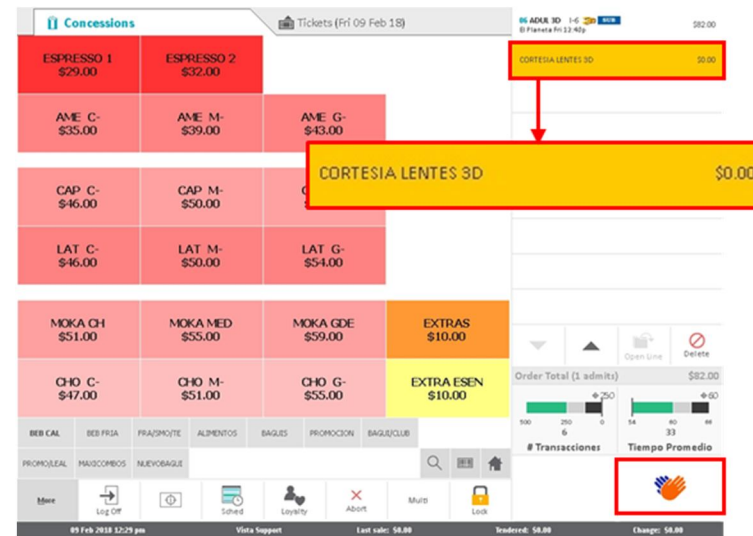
Concessions
Tickets (Fri 09 Feb 18)

06 ADUL 3D I-6 SUB $82.00
El Planeta Fri 12:40p

CORTESIA LENTES 3D $0.00

CORTESIA LENTES 3D $0.00

ESPRESSO 1
$29.00

ESPRESSO 2
$32.00

AME C-
$35.00

AME M-
$39.00

AME G-
$43.00

CAP C-
$46.00

CAP M-
$50.00

LAT C-
$46.00

LAT M-
$50.00

LAT G-
$54.00

MOKA CH
$51.00

MOKA MED
$55.00

MOKA GDE
$59.00

EXTRAS
$10.00

CHO C-
$47.00

CHO M-
$51.00

CHO G-
$55.00

EXTRA ESEN
$10.00

Open Line
Delete

Order Total (1 admits) $82.00

250
500 250 0
6
# Transacciones

60
54 60 66
33
Tiempo Promedio

BEB CAL | BEB FRIA | FRA/SMO/TE | ALIMENTOS | BAGUIS | PROMOCION | BAGUI/CLUB
PROMO/LEAL | MAXICOMBOS | NUEVOBAGUI

More | Log Off | | Sched | Loyalty | Abort | Multi | Lock

09 Feb 2018 12:29 pm | Vista Support | Last sale: $0.00 | Tendered: $0.00 | Change: $0.00